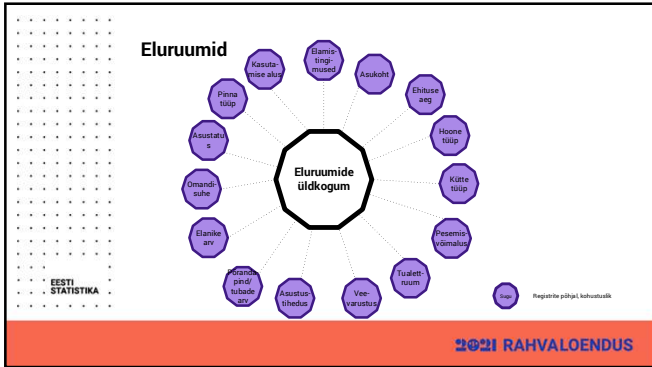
Eluruumid

Eluruumide üldkogum

Elamistingimused

Asukoht

Ehituse aeg

Hoone tüüp

Kütte tüüp

Pesemisvõimalus

Tualettruum

Veevarustus

Asustustihedus

Põrandapind/tubade arv

Elanike arv

Omandisuhe

Asustatus

Pinna tüüp

Kasutamise alus

Sugu

Registrite põhjal, kohustuslik

EESTI STATISTIKA

2021 RAHVALOENDUS